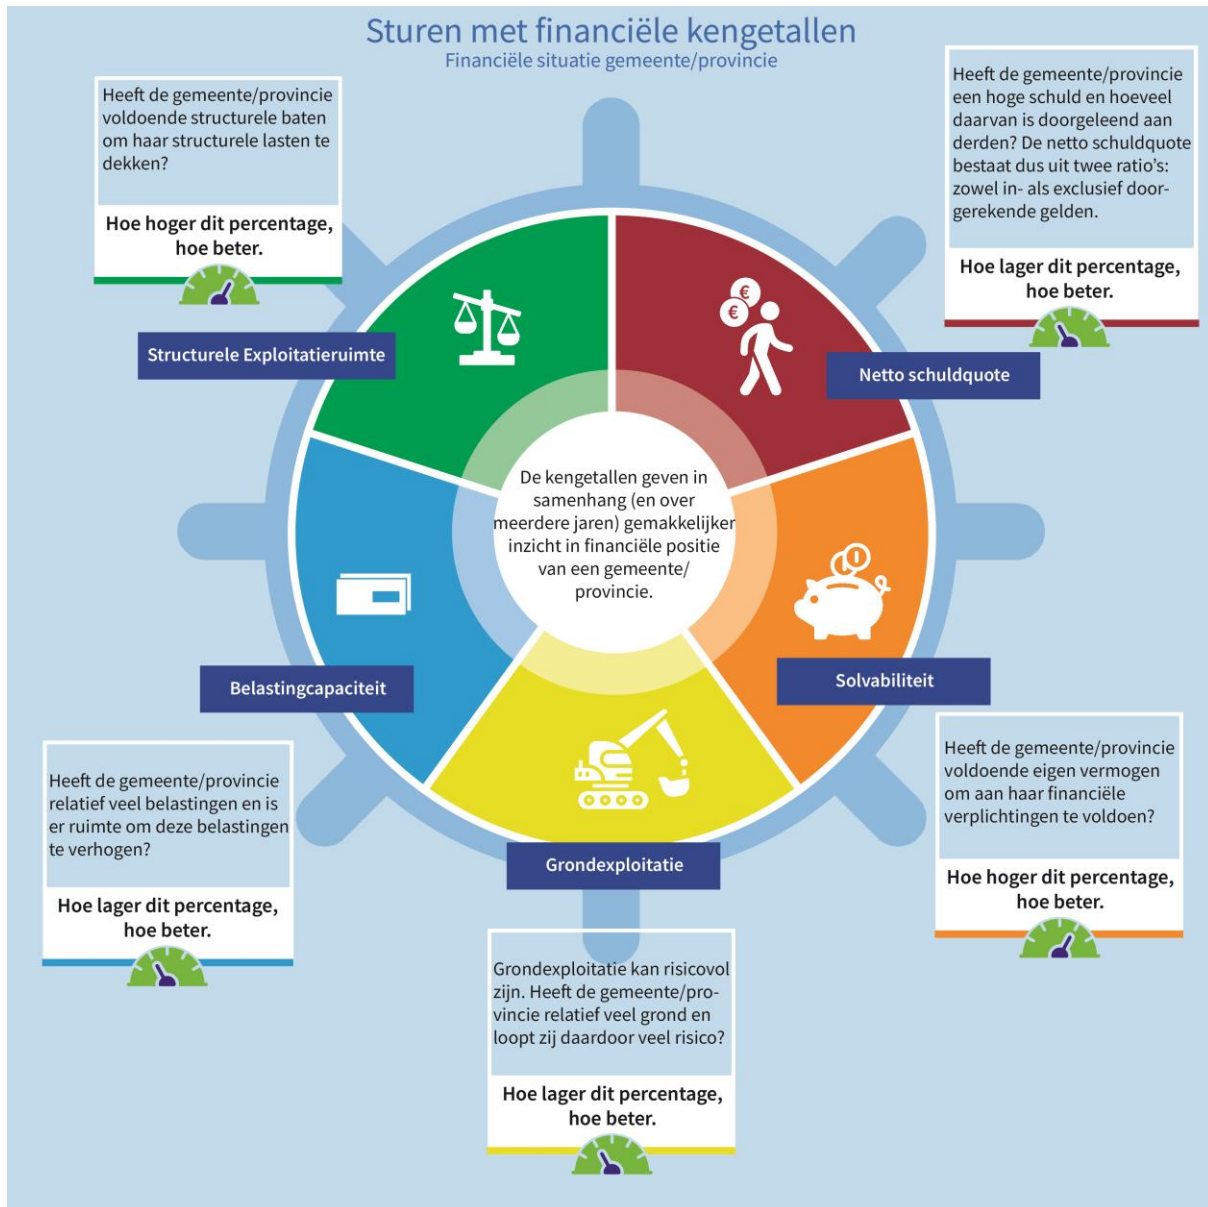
Sturen met financiële kengetallen
Financiële situatie gemeente/provincie

Heeft de gemeente/provincie voldoende structurele baten om haar structurele lasten te dekken?

Hoe hoger dit percentage, hoe beter.

Heeft de gemeente/provincie een hoge schuld en hoeveel daarvan is doorgeleend aan derden? De netto schuldquote bestaat dus uit twee ratio's: zowel in- als exclusief doorgerekende gelden.

Hoe lager dit percentage, hoe beter.

Structurele Exploitatieruimte

Netto schuldquote

De kengetallen geven in samenhang (en over meerdere jaren) gemakkelijker inzicht in financiële positie van een gemeente/ provincie.

Belastingcapaciteit

Solvabiliteit

Heeft de gemeente/provincie relatief veel belastingen en is er ruimte om deze belastingen te verhogen?

Hoe lager dit percentage, hoe beter.

Grondexploitatie

Heeft de gemeente/provincie voldoende eigen vermogen om aan haar financiële verplichtingen te voldoen?

Hoe hoger dit percentage, hoe beter.

Grondexploitatie kan risicovol zijn. Heeft de gemeente/provincie relatief veel grond en loopt zij daardoor veel risico?

Hoe lager dit percentage, hoe beter.